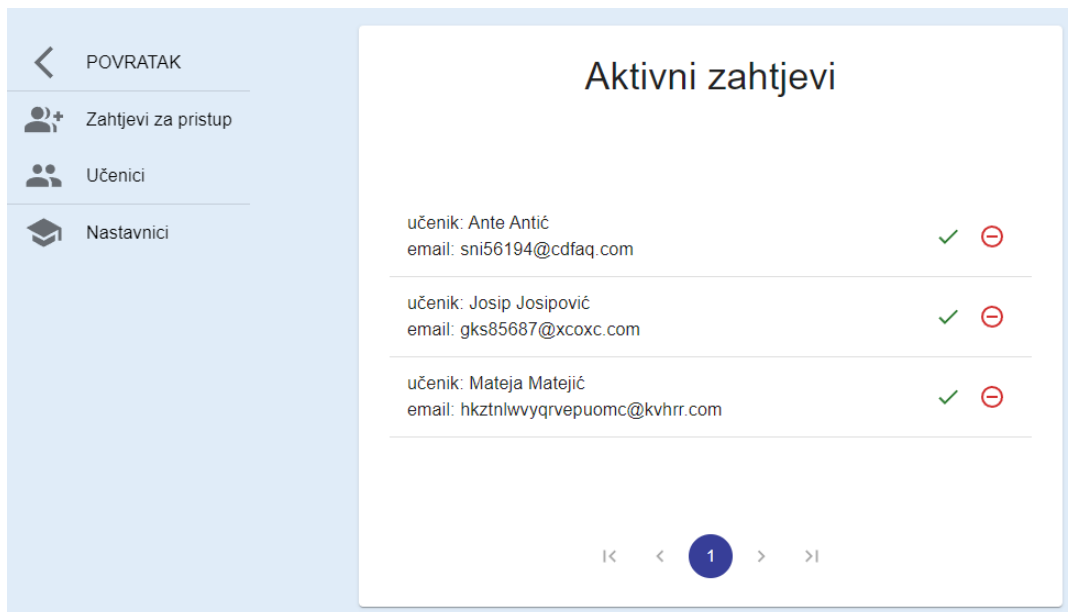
POVRATAK

Zahtjevi za pristup

Učenici

Nastavnici

Aktivni zahtjevi

učenik: Ante Antić
email: sni56194@cdfaq.com

učenik: Josip Josipović
email: gks85687@xcoxc.com

učenik: Mateja Matejić
email: hkztnlwvyqrvepuomc@kvhrr.com

1